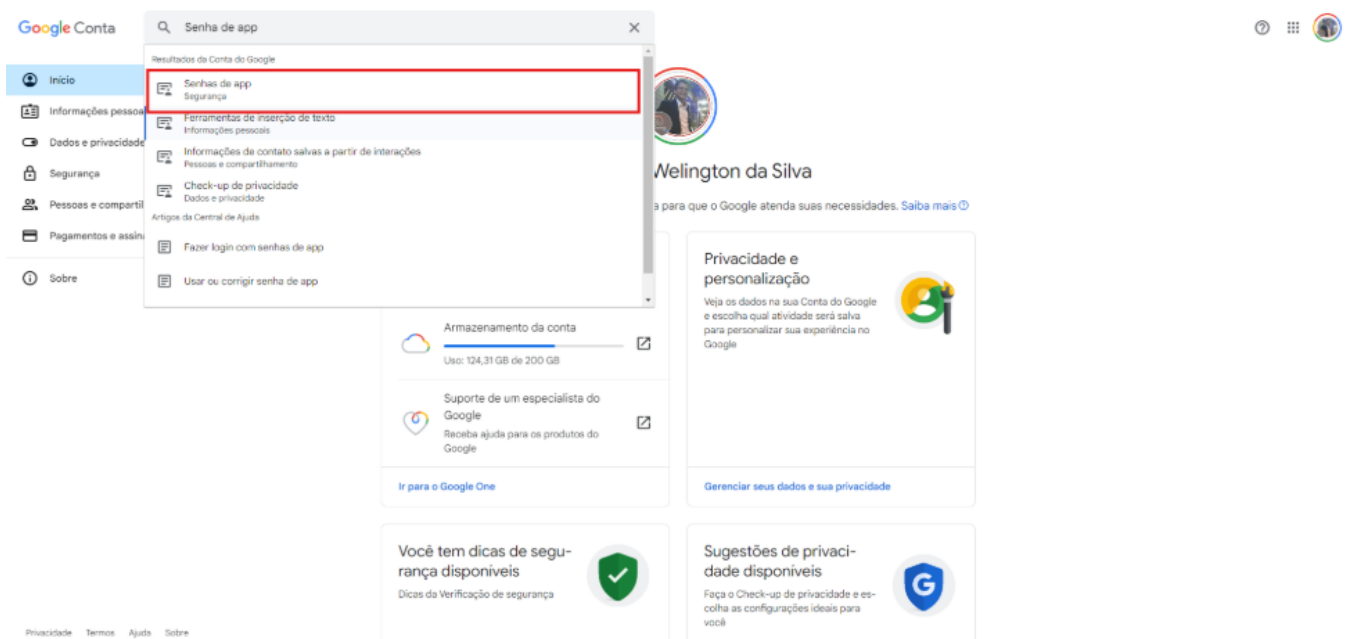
Google Conta

Senha de app

Resultados da Conta do Google

Senhas de app
Segurança

Ferramentas de inserção de texto
Informações pessoais

Informações de contato salvas a partir de interações
Pessoas e compartilhamento

Check-up de privacidade
Dados e privacidade

Artigos da Central de Ajuda

Fazer login com senhas de app

Usar ou corrigir senha de app

Início
Informações pessoa
Dados e privacidade
Segurança
Pessoas e comparti
Pagamentos e assin
Sobre

Welington da Silva

a para que o Google atenda suas necessidades. Saiba mais

Armazenamento da conta
Uso: 124,31 GB de 200 GB

Suporte de um especialista do Google
Receba ajuda para os produtos do Google

Ir para o Google One

Privacidade e personalização
Veja os dados na sua Conta do Google e escolha qual atividade será salva para personalizar sua experiência no Google

Gerenciar seus dados e sua privacidade

Você tem dicas de segurança disponíveis
Dicas da Verificação de segurança

Sugestões de privacidade disponíveis
Faça o Check-up de privacidade e escolha as configurações ideais para você

Privacidade Termos Ajuda Sobre